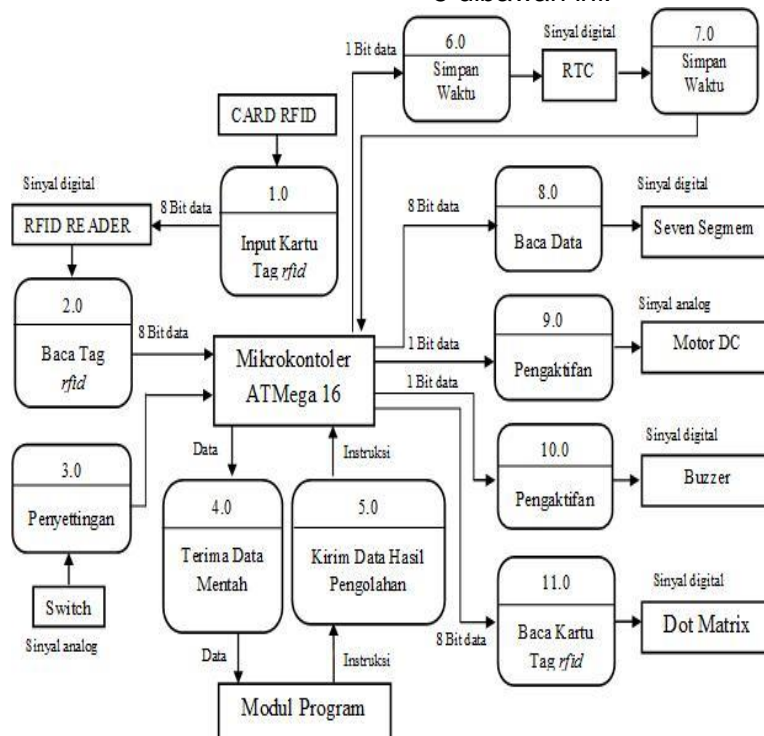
CARD RFID

Sinyal digital

RFID READER

8 Bit data

1.0
Input Kartu Tag *rfid*

2.0
Baca Tag *rfid*

8 Bit data

3.0
Penyettingan

Switch

Sinyal analog

Mikrokontoler ATMega 16

Data

4.0
Terima Data Mentah

Data

5.0
Kirim Data Hasil Pengolahan

Instruksi

Instruksi

Modul Program

1 Bit data

6.0
Simpan Waktu

Sinyal digital

RTC

7.0
Simpan Waktu

8 Bit data

8.0
Baca Data

Sinyal digital

Seven Segmem

1 Bit data

9.0
Pengaktifan

Sinyal analog

Motor DC

1 Bit data

10.0
Pengaktifan

Sinyal digital

Buzzer

8 Bit data

11.0
Baca Kartu Tag *rfid*

Sinyal digital

Dot Matrix